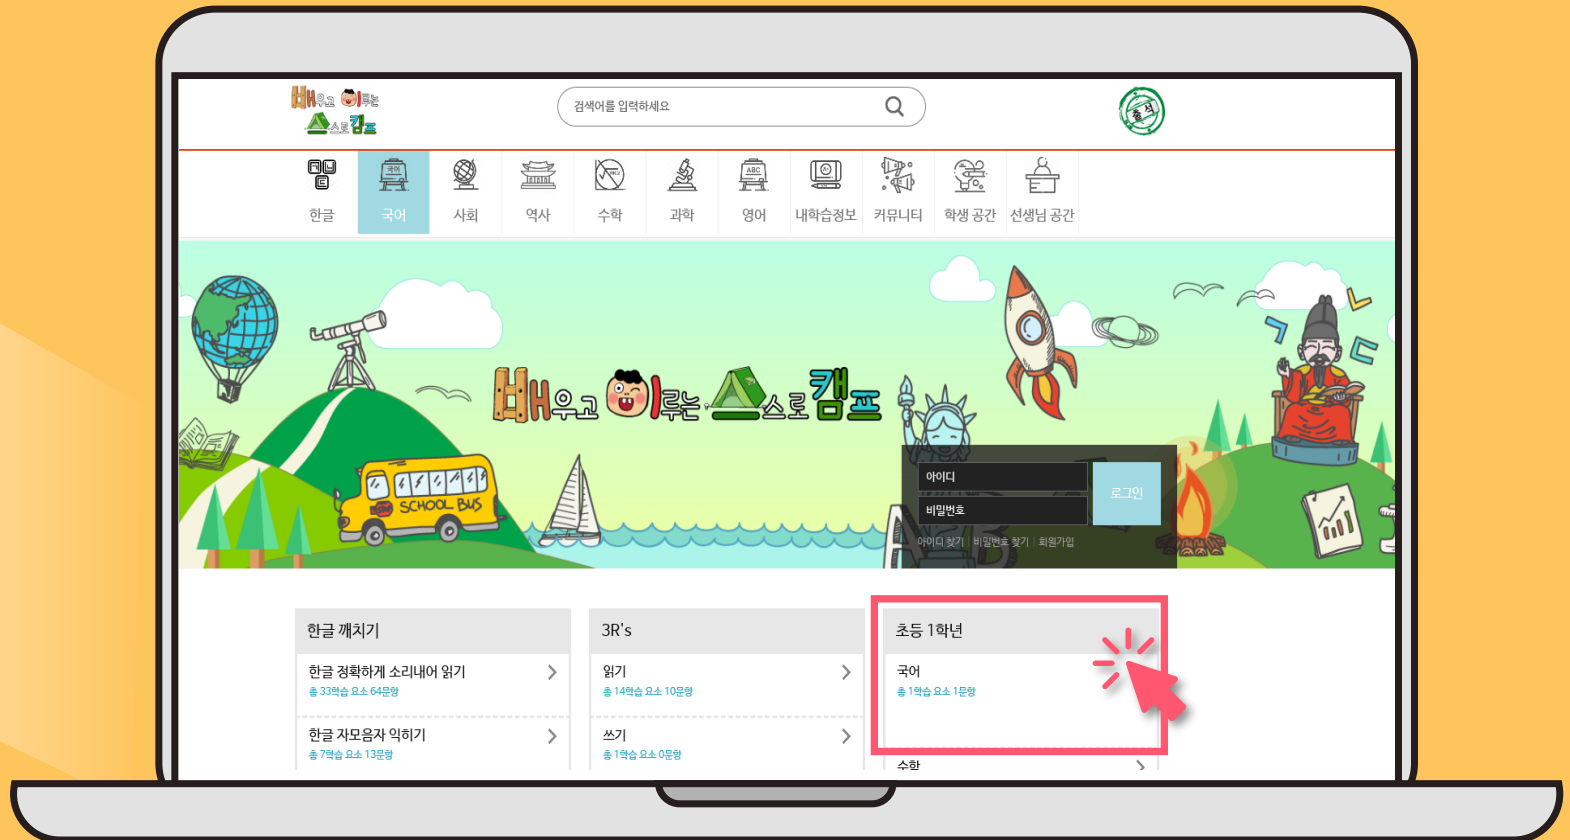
배우고 이루는 스스로캠프

검색어를 입력하세요

출석

한글 국어 사회 역사 수학 과학 영어 내학습정보 커뮤니티 학생 공간 선생님 공간

배우고 이루는 스스로캠프

SCHOOL BUS

아이디
비밀번호
로그인
아이디 찾기 | 비밀번호 찾기 | 회원가입

한글 깨치기

한글 정확하게 소리내어 읽기
총 33학습 요소 64문항

한글 자모음자 익히기
총 7학습 요소 13문항

3R's

읽기
총 14학습 요소 10문항

쓰기
총 1학습 요소 0문항

초등 1학년

국어
총 1학습 요소 1문항

수학